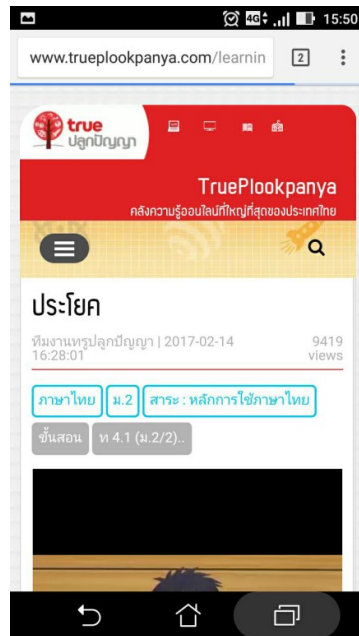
4G 15:50

www.trueplookpanya.com/learnin 2

true ปลูกปัญญา

TruePlookpanya
คลังความรู้ออนไลน์ที่ใหญ่ที่สุดของประเทศไทย

ประโยค

ทีมงานทรูปลูกปัญญา | 2017-02-14 16:28:01

9419 views

ภาษาไทย ม.2 สาระ : หลักการใช้ภาษาไทย ขั้นสอน ท 4.1 (ม.2/2)..